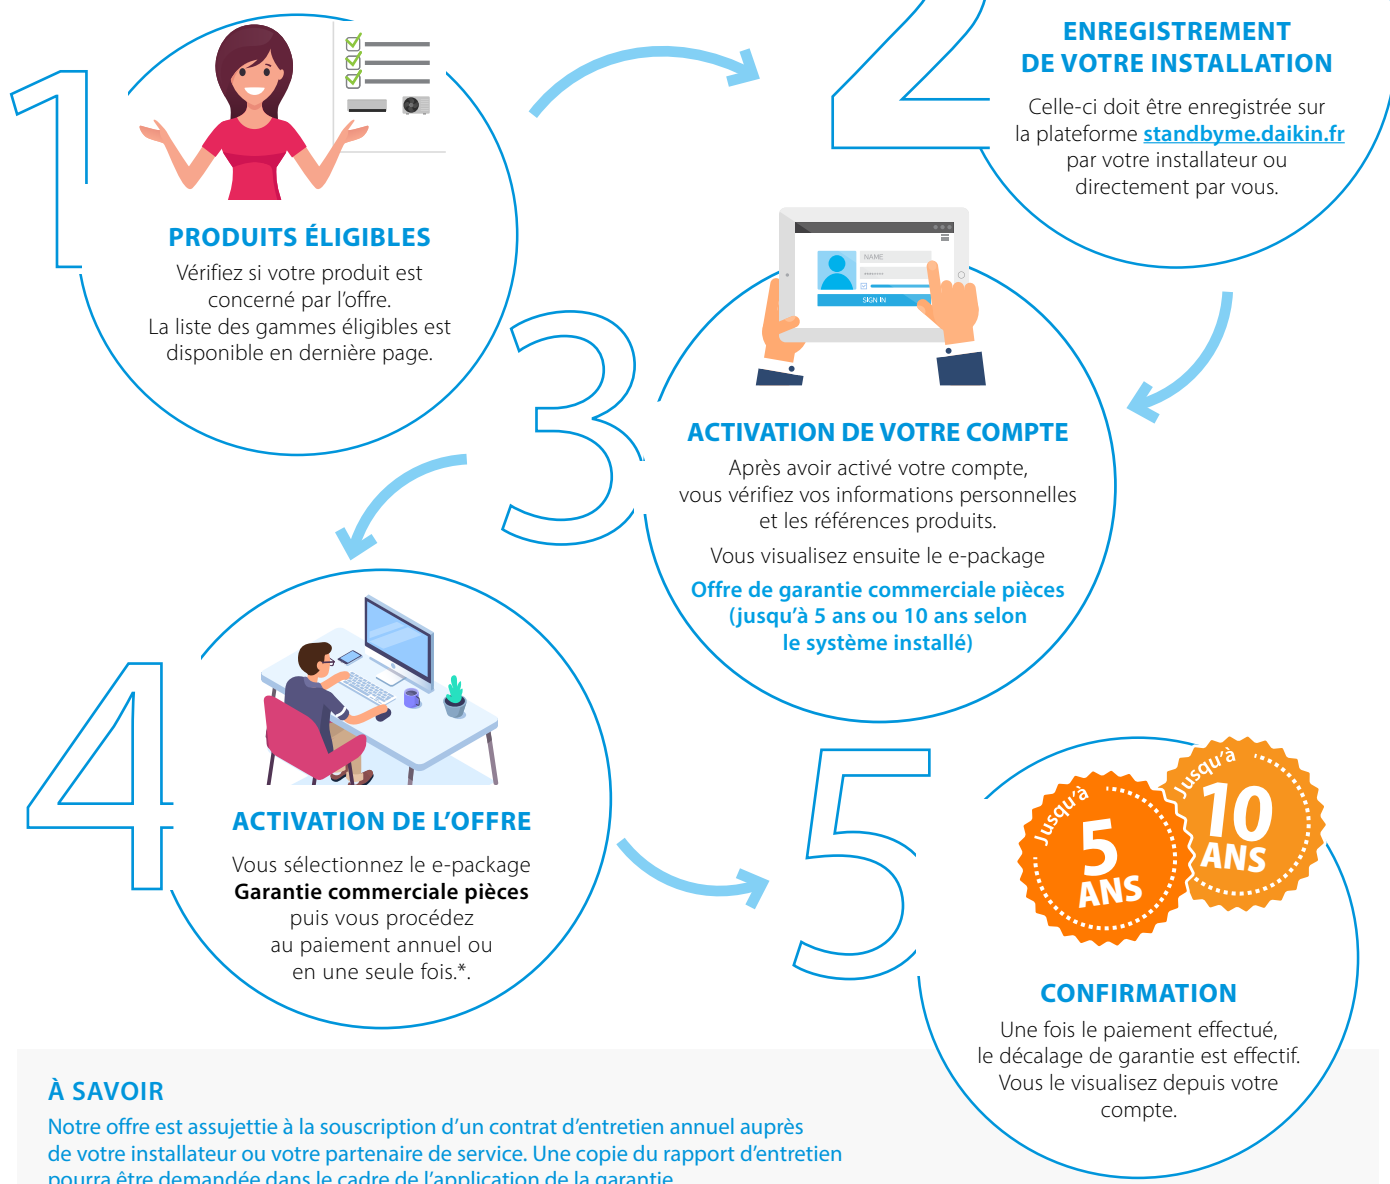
1

PRODUITS ÉLIGIBLES

Vérifiez si votre produit est concerné par l'offre.
La liste des gammes éligibles est disponible en dernière page.

2

ENREGISTREMENT DE VOTRE INSTALLATION

Celle-ci doit être enregistrée sur la plateforme standbyme.daikin.fr par votre installateur ou directement par vous.

NAME

SIGN IN

3

ACTIVATION DE VOTRE COMPTE

Après avoir activé votre compte, vous vérifiez vos informations personnelles et les références produits.

Vous visualisez ensuite le e-package

Offre de garantie commerciale pièces (jusqu'à 5 ans ou 10 ans selon le système installé)

4

ACTIVATION DE L'OFFRE

Vous sélectionnez le e-package
Garantie commerciale pièces
puis vous procédez au paiement annuel ou en une seule fois.*.

5

Jusqu'à 5 ANS

Jusqu'à 10 ANS

CONFIRMATION

Une fois le paiement effectué, le décalage de garantie est effectif. Vous le visualisez depuis votre compte.

À SAVOIR

Notre offre est assujettie à la souscription d'un contrat d'entretien annuel auprès de votre installateur ou votre partenaire de service. Une copie du rapport d'entretien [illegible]